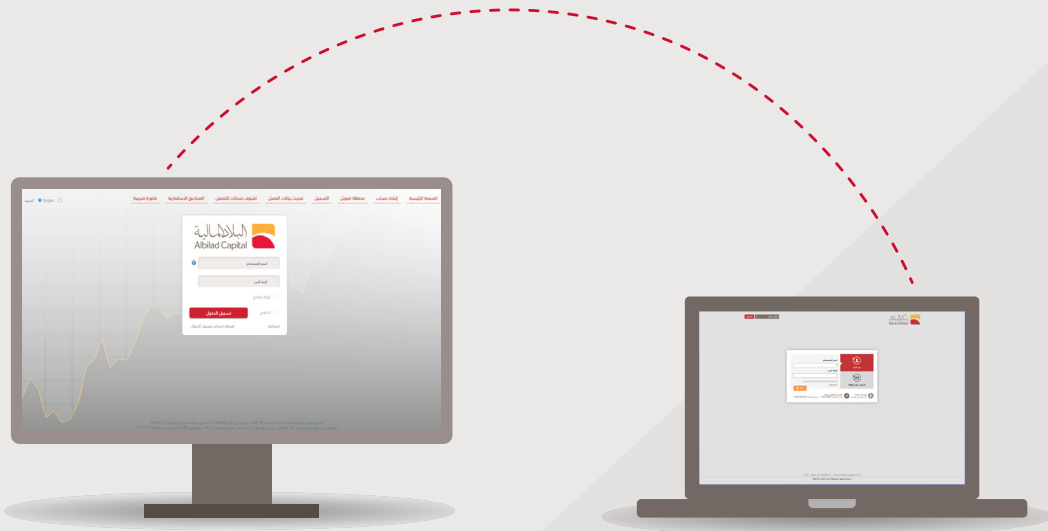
الصفحة الرئيسية إنشاء حساب محفظة تمويل التسجيل تحديث بيانات العميل كشوف حسابات للعميل الصناديق الاستثمارية فاتورة ضريبية

English العربية

البلاد المالية
Albilad Capital

اسم المستخدم

كلمة السر

تسجيل الدخول

مساعدة

Bank Albilad